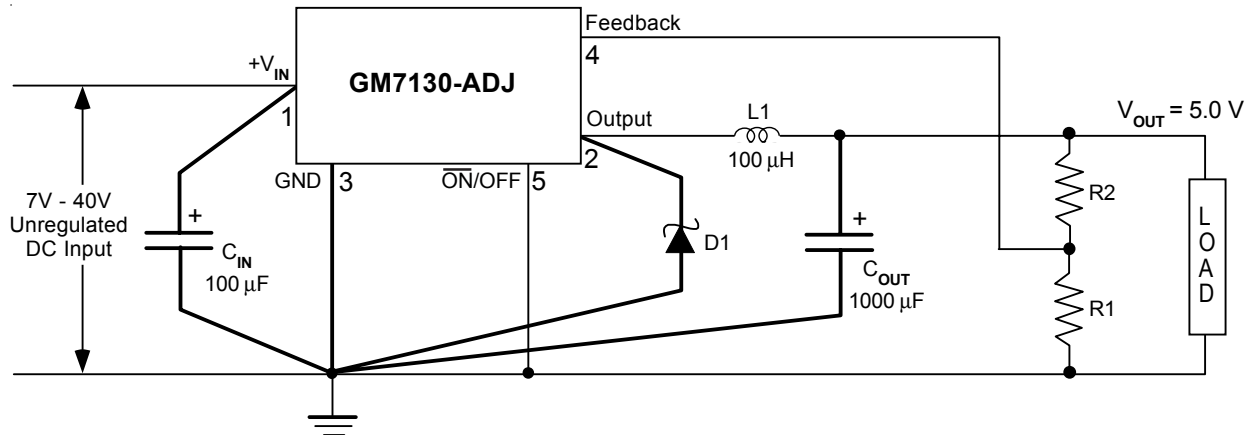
Feedback

4

$+V_{IN}$

GM7130-ADJ

1

Output

L1

100 µH

$V_{OUT}$ = 5.0 V

2

GND

3

$\overline{ON}$/OFF

5

7V - 40V Unregulated DC Input

+

$C_{IN}$

100 µF

D1

+

$C_{OUT}$

1000 µF

R2

R1

L O A D